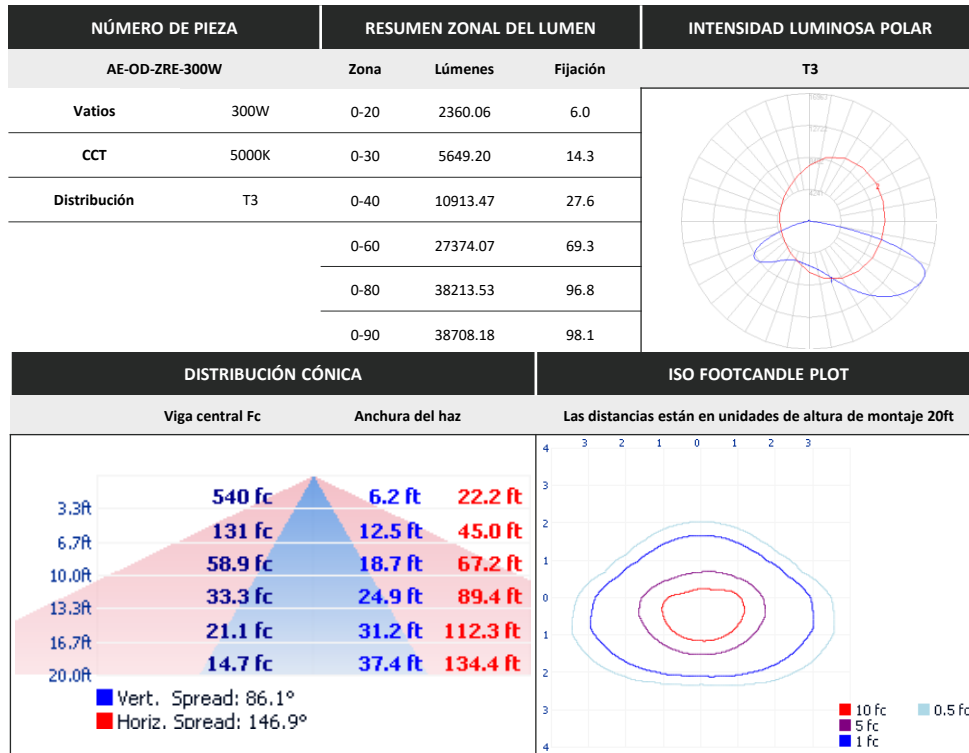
| NÚMERO DE PIEZA | | RESUMEN ZONAL DEL LUMEN | | | INTENSIDAD LUMINOSA POLAR |
|---|---|---|---|---|---|
| AE-OD-ZRE-300W | | Zona | Lúmenes | Fijación | T3 |
| Vatios | 300W | 0-20 | 2360.06 | 6.0 | |
| CCT | 5000K | 0-30 | 5649.20 | 14.3 | |
| Distribución | T3 | 0-40 | 10913.47 | 27.6 | |
| | | 0-60 | 27374.07 | 69.3 | |
| | | 0-80 | 38213.53 | 96.8 | |
| | | 0-90 | 38708.18 | 98.1 | |

DISTRIBUCIÓN CÓNICA

Viga central Fc

Anchura del haz

| | | | |
|---|---|---|---|
| 3.3ft | 540 fc | 6.2 ft | 22.2 ft |
| 6.7ft | 131 fc | 12.5 ft | 45.0 ft |
| 10.0ft | 58.9 fc | 18.7 ft | 67.2 ft |
| 13.3ft | 33.3 fc | 24.9 ft | 89.4 ft |
| 16.7ft | 21.1 fc | 31.2 ft | 112.3 ft |
| 20.0ft | 14.7 fc | 37.4 ft | 134.4 ft |

Vert. Spread: 86.1°
Horiz. Spread: 146.9°

ISO FOOTCANDLE PLOT

Las distancias están en unidades de altura de montaje 20ft

3 2 1 0 1 2 3
4 3 2 1 0 1 2 3 4

10 fc
5 fc
1 fc
0.5 fc